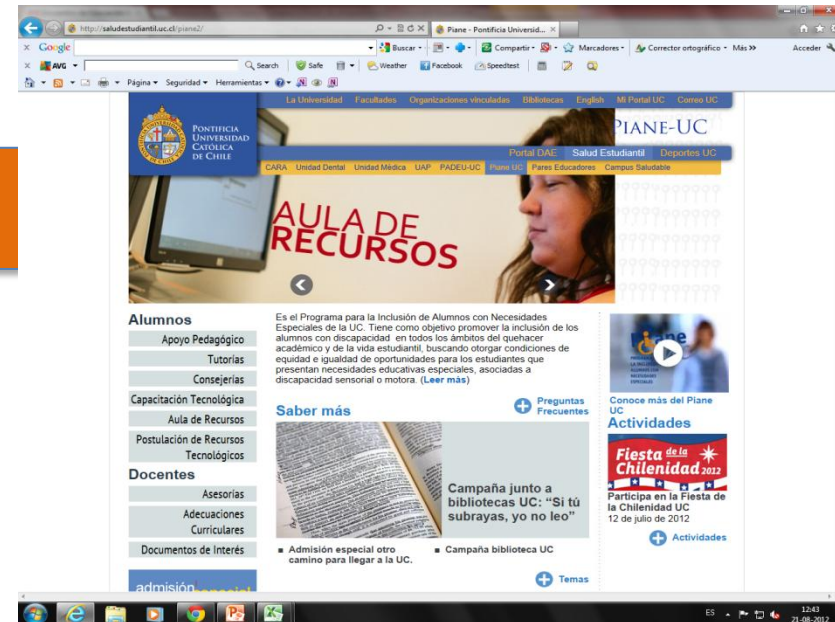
http://saludestudiantil.uc.cl/piane2/
Piane - Pontificia Universid... ×
× Google
Buscar · Compartir · Marcadores · Corrector ortográfico · Más »
Acceder
× AVG · Search · Safe · Weather · Facebook · Speedtest
Página · Seguridad · Herramientas ·

La Universidad Facultades Organizaciones vinculadas Bibliotecas English Mi Portal UC Correo UC
PONTIFICIA UNIVERSIDAD CATÓLICA DE CHILE
PIANE-UC
Portal DAE Salud Estudiantil Deportes UC
CARA Unidad Dental Unidad Médica UAP PADEU-UC Piane UC Pares Educadores Campus Saludable

AULA DE RECURSOS

Alumnos
Apoyo Pedagógico
Tutorías
Consejerías
Capacitación Tecnológica
Aula de Recursos
Postulación de Recursos Tecnológicos
Docentes
Asesorías
Adecuaciones Curriculares
Documentos de Interés

Es el Programa para la Inclusión de Alumnos con Necesidades Especiales de la UC. Tiene como objetivo promover la inclusión de los alumnos con discapacidad en todos los ámbitos del quehacer académico y de la vida estudiantil, buscando otorgar condiciones de equidad e igualdad de oportunidades para los estudiantes que presentan necesidades educativas especiales, asociadas a discapacidad sensorial o motora. (Leer más)

Preguntas Frecuentes
Saber más
Campaña junto a bibliotecas UC: "Si tú subrayas, yo no leo"
■ Admisión especial otro camino para llegar a la UC.
■ Campaña biblioteca UC
Temas

piane
Conoce más del Piane UC
Actividades
Fiesta de la Chilenidad 2012
Participa en la Fiesta de la Chilenidad UC
12 de julio de 2012
Actividades

admisión

ES 12:43 21-08-2012